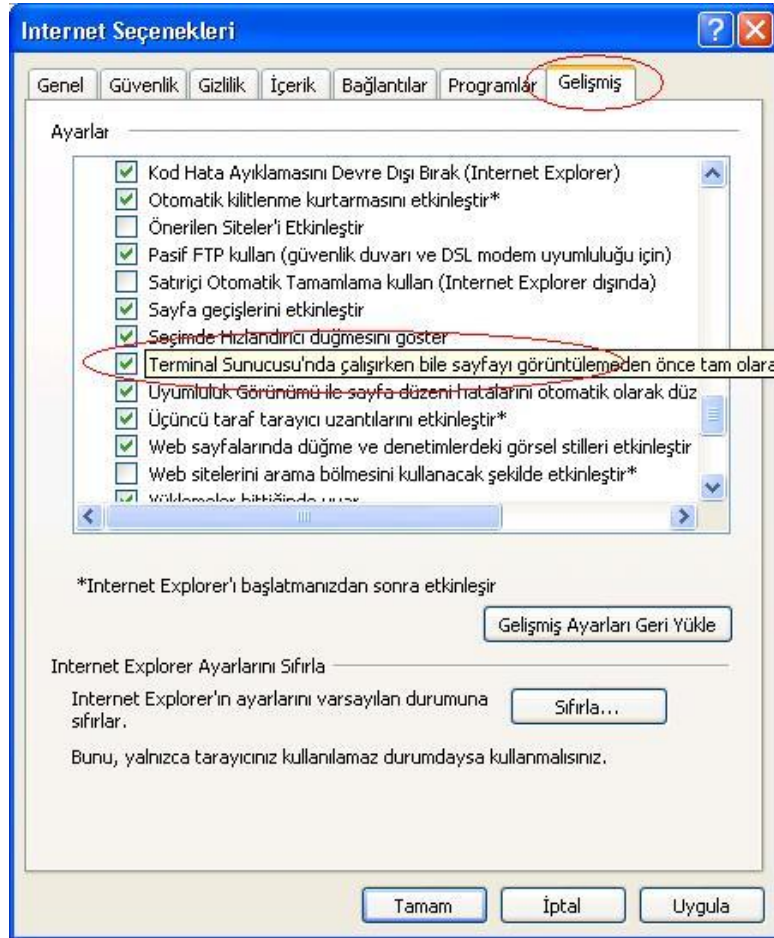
Internet Seçenekleri

Genel | Güvenlik | Gizlilik | İçerik | Bağlantılar | Programlar | Gelişmiş

Ayarlar

Kod Hata Ayıklamasını Devre Dışı Bırak (Internet Explorer)
Otomatik kilitlenme kurtarmasını etkinleştir*
Önerilen Siteler'i Etkinleştir
Pasif FTP kullan (güvenlik duvarı ve DSL modem uyumluluğu için)
Satıriçi Otomatik Tamamlama kullan (Internet Explorer dışında)
Sayfa geçişlerini etkinleştir
Seçimde Hızlandırıcı düğmesini göster
Terminal Sunucusu'nda çalışırken bile sayfayı görüntülemeden önce tam olara
Uyumluluk Görünümü ile sayfa düzeni hatalarını otomatik olarak düz
Üçüncü taraf tarayıcı uzantılarını etkinleştir*
Web sayfalarında düğme ve denetimlerdeki görsel stilleri etkinleştir
Web sitelerini arama bölmesini kullanacak şekilde etkinleştir*
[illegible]

*Internet Explorer'ı başlatmanızdan sonra etkinleşir

Gelişmiş Ayarları Geri Yükle

Internet Explorer Ayarlarını Sıfırla

Internet Explorer'ın ayarlarını varsayılan durumuna sıfırlar.

Sıfırla...

Bunu, yalnızca tarayıcınız kullanılamaz durumdaysa kullanmalısınız.

Tamam | İptal | Uygula